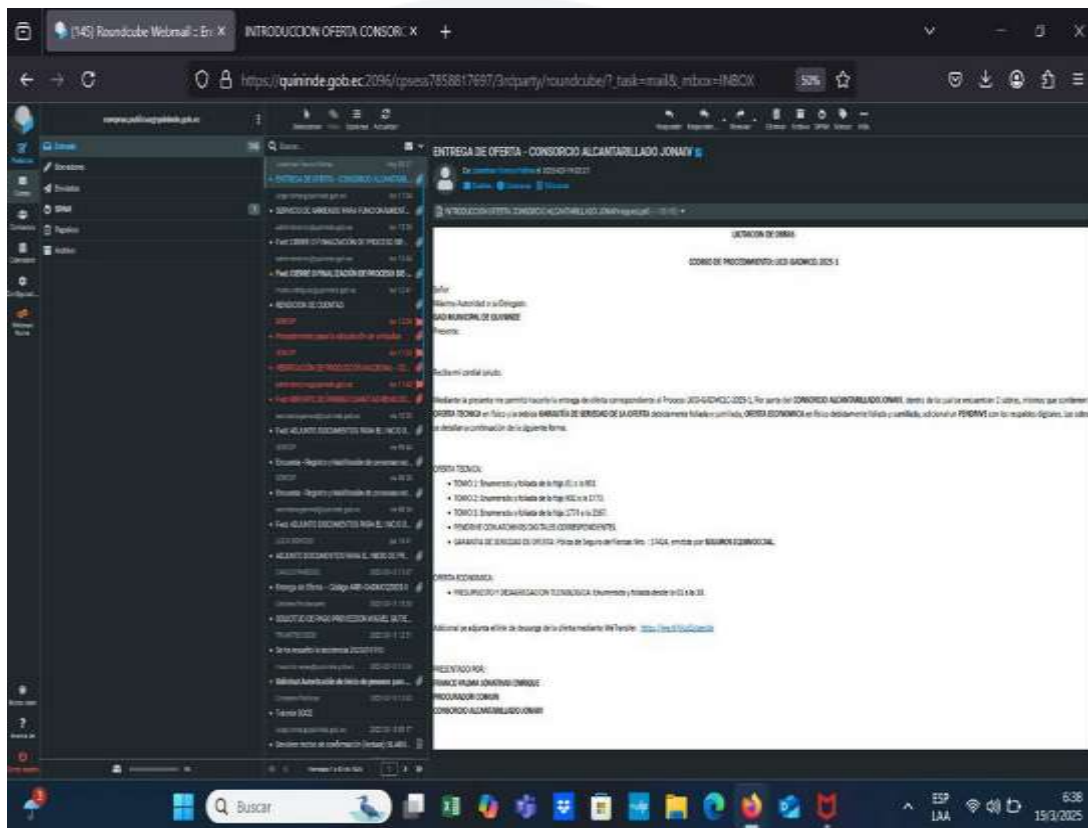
(145) Roundcube Webmail :: En X
INTRODUCCION OFERTA CONSORC X
+

https://quininde.gob.ec:2096/cpsess7858817697/3rdparty/roundcube/?_task=mail&_mbox=INBOX
50%

ENTREGA DE OFERTA - CONSORCIO ALCANTARILLADO JONAIV

INTRODUCCION OFERTA CONSORCIO ALCANTARILLADO JONAIV

LICITACION DE OBRAS

CODIGO DE PROCEDIMIENTO: LICO-GADMCQ-2025-1

Señor
Máxima Autoridad o su Delegado
GAD MUNICIPAL DE QUININDE
Presente.

Reciba mi cordial saludo.

Mediante la presente me permito hacerle la entrega de oferta correspondiente al Proceso LICO-GADMCQ-2025-1, Por parte del CONSORCIO ALCANTARILLADO JONAIV, dentro de la cual se encuentran 2 sobres, mismos que contienen OFERTA TECNICA en físico y la debida GARANTÍA DE SERIEDAD DE LA OFERTA debidamente foliada y sumillada, OFERTA ECONOMICA en físico debidamente foliada y sumillada, adicional un PENDRIVE con los respaldos digitales. Los sobres se detallan a continuación de la siguiente forma.

OFERTA TECNICA:
• TOMO 1: Enumerado y foliado de la hoja 01 a la 801
• TOMO 2: Enumerado y foliado de la hoja 802 a la 1773.
• TOMO 3: Enumerado y foliado de la hoja 1774 a la 2567.
• PENDRIVE CON ARCHIVOS DIGITALES CORRESPONDIENTES.
• GARANTIA DE SERIEDAD DE OFERTA: Póliza de Seguro de Fianzas Nro. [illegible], emitida por SEGUROS EQUINOCCIAL.

OFERTA ECONOMICA:
• PRESUPUESTO Y DESAGREGACION TECNOLOGICA: Enumerado y foliado desde la 01 a la 18.

Adicional se adjunta el link de descarga de la oferta mediante WeTransfer: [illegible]

PRESENTADO POR:
FRANCE PALMA JONATHAN ENRIQUE
PROCURADOR COMUN
CONSORCIO ALCANTARILLADO JONAIV

Buscar
ESP LAA
6:38
19/3/2025